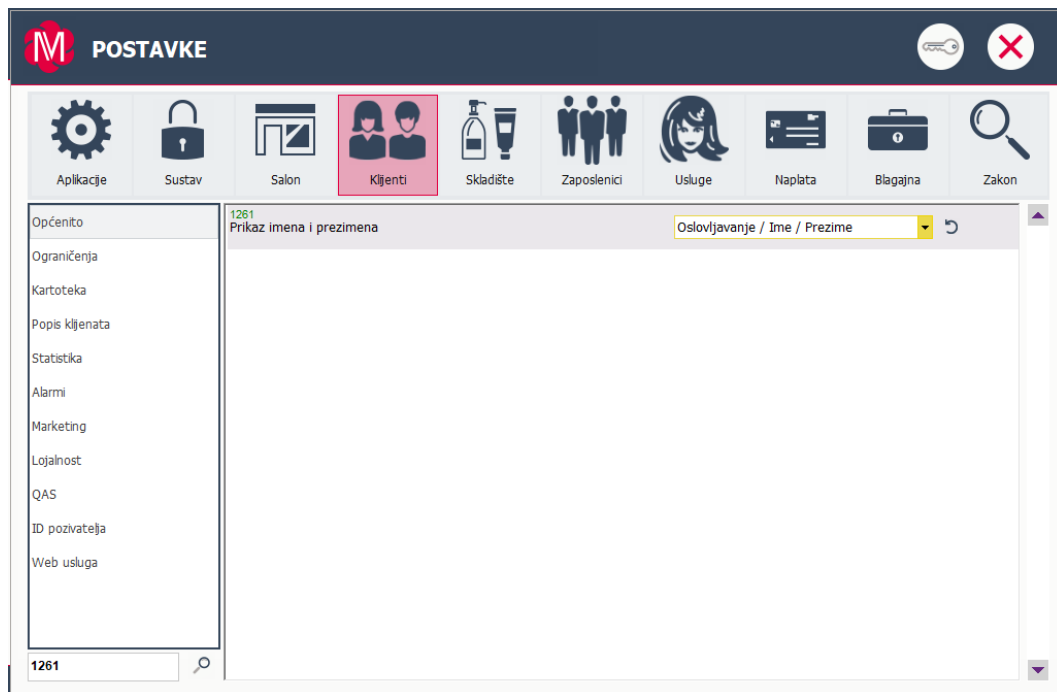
M POSTAVKE

Aplikacije
Sustav
Salon
Klijenti
Skladište
Zaposlenici
Usluge
Naplata
Blagajna
Zakon

Općenito
Ograničenja
Kartoteka
Popis klijenata
Statistika
Alarmi
Marketing
Lojalnost
QAS
ID pozivatelja
Web usluga

1261

1261
Prikaz imena i prezimena
Oslovljavanje / Ime / Prezime